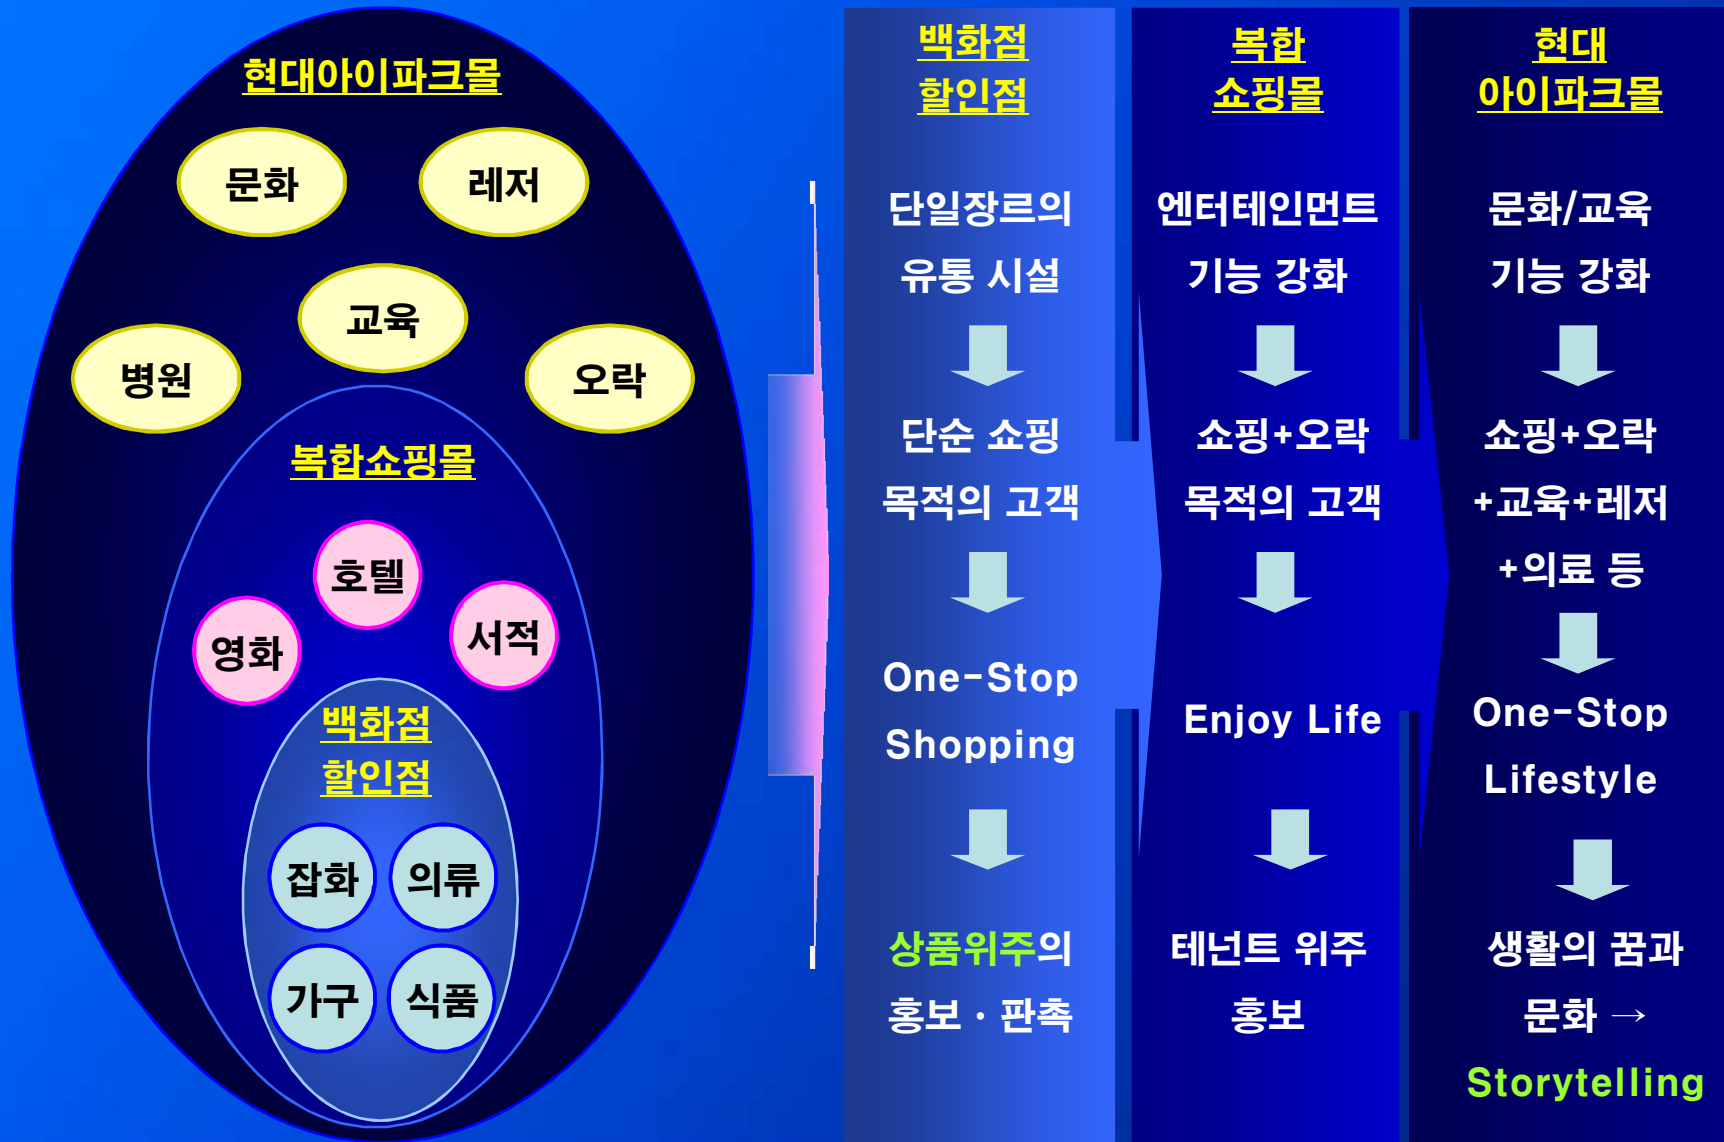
현대아이파크몰

문화

레저

교육

병원

오락

복합쇼핑몰

호텔

영화

서적

백화점
할인점

잡화

의류

가구

식품

백화점
할인점

단일장르의
유통 시설

단순 쇼핑
목적의 고객

One-Stop
Shopping

상품위주의
홍보 · 판촉

복합
쇼핑몰

엔터테인먼트
기능 강화

쇼핑+오락
목적의 고객

Enjoy Life

테넌트 위주
홍보

현대
아이파크몰

문화/교육
기능 강화

쇼핑+오락
+교육+레저
+의료 등

One-Stop
Lifestyle

생활의 꿈과
문화 →
Storytelling